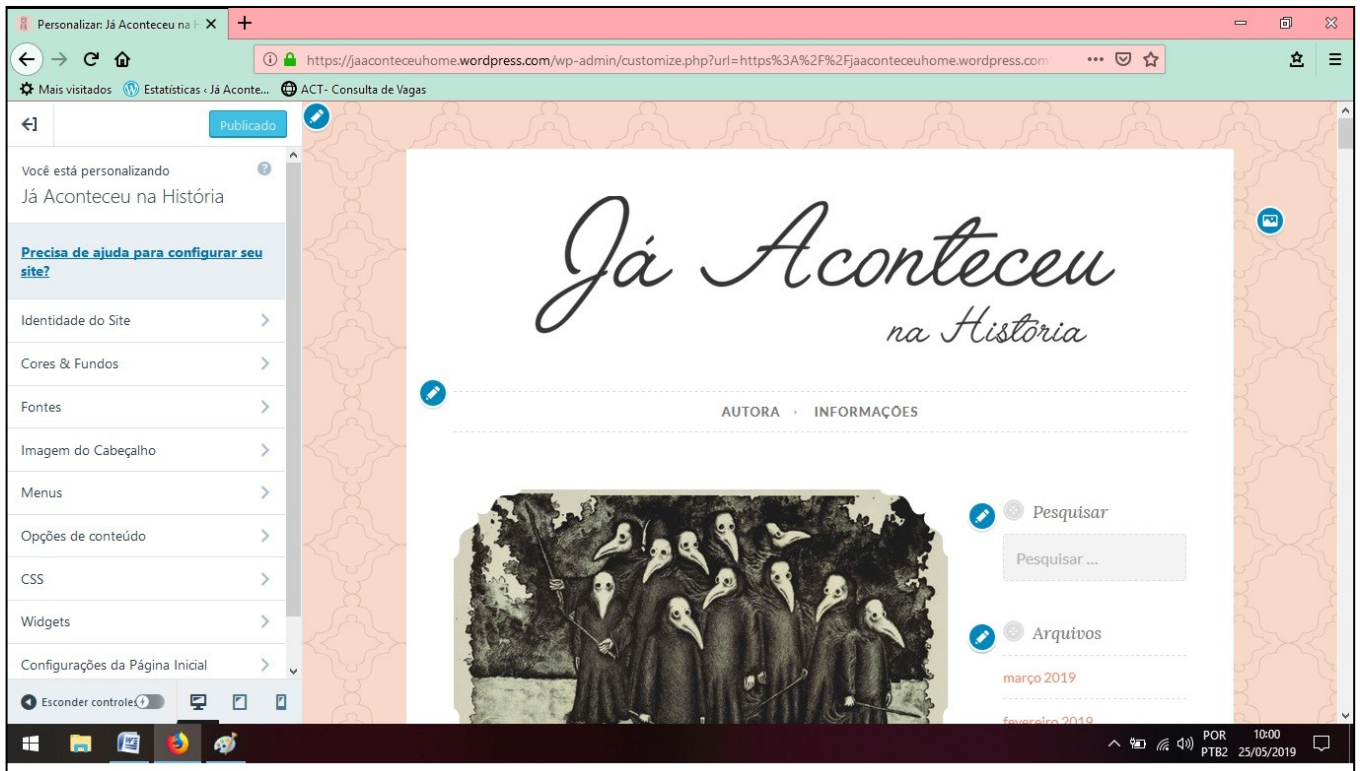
Personalizar: Já Aconteceu na

https://jaaconteceuhome.wordpress.com/wp-admin/customize.php?url=https%3A%2F%2Fjaaconteceuhome.wordpress.com

Mais visitados Estatísticas ‹ Já Aconte... ACT- Consulta de Vagas

Publicado

Você está personalizando
Já Aconteceu na História

Precisa de ajuda para configurar seu site?

Identidade do Site
Cores & Fundos
Fontes
Imagem do Cabeçalho
Menus
Opções de conteúdo
CSS
Widgets
Configurações da Página Inicial

Esconder controles

Já Aconteceu
na História

AUTORA · INFORMAÇÕES

Pesquisar
Pesquisar ...

Arquivos
março 2019
fevereiro 2019

POR PTB2 10:00 25/05/2019